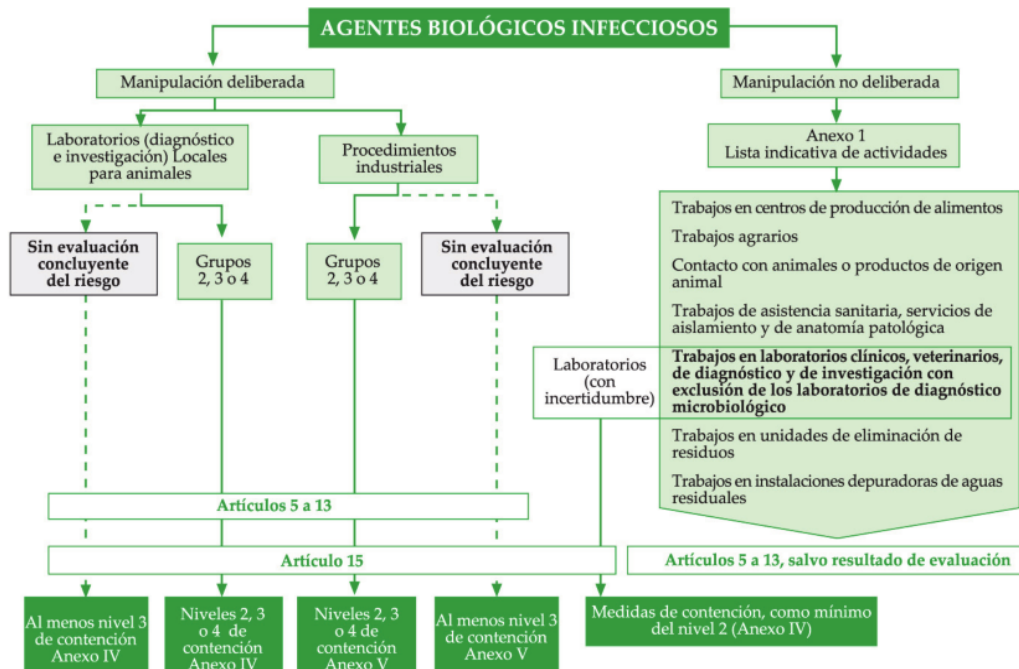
AGENTES BIOLÓGICOS INFECCIOSOS

Manipulación deliberada

Manipulación no deliberada

Laboratorios (diagnóstico e investigación) Locales para animales

Procedimientos industriales

Anexo 1
Lista indicativa de actividades

Sin evaluación concluyente del riesgo

Grupos 2, 3 o 4

Grupos 2, 3 o 4

Sin evaluación concluyente del riesgo

Trabajos en centros de producción de alimentos

Trabajos agrarios

Contacto con animales o productos de origen animal

Trabajos de asistencia sanitaria, servicios de aislamiento y de anatomía patológica

Laboratorios (con incertidumbre)

Trabajos en laboratorios clínicos, veterinarios, de diagnóstico y de investigación con exclusión de los laboratorios de diagnóstico microbiológico

Trabajos en unidades de eliminación de residuos

Trabajos en instalaciones depuradoras de aguas residuales

Artículos 5 a 13

Artículo 15

Artículos 5 a 13, salvo resultado de evaluación

Al menos nivel 3 de contención Anexo IV

Niveles 2, 3 o 4 de contención Anexo IV

Niveles 2, 3 o 4 de contención Anexo V

Al menos nivel 3 de contención Anexo V

Medidas de contención, como mínimo del nivel 2 (Anexo IV)